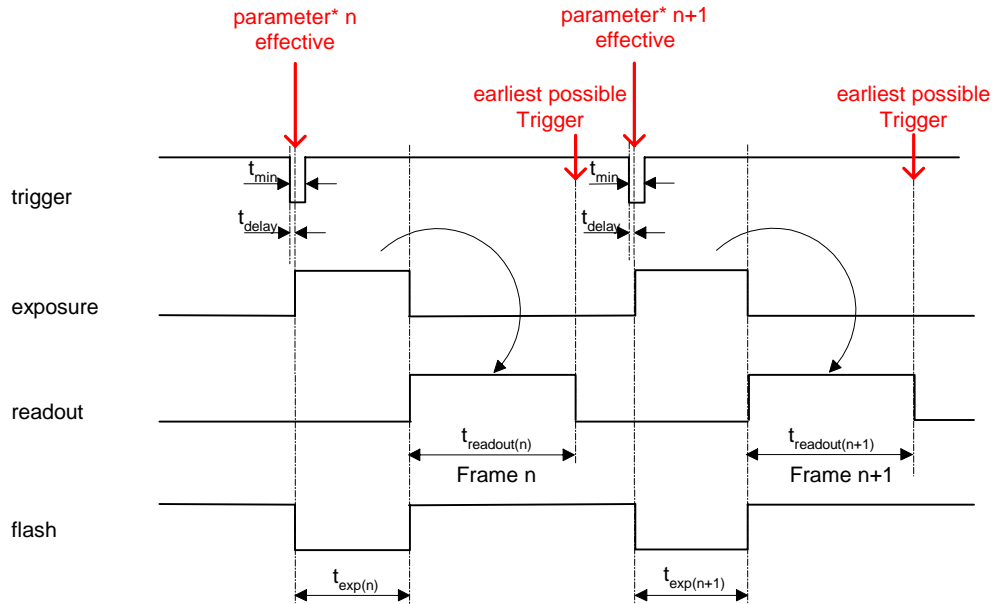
parameter* n effective

parameter* n+1 effective

earliest possible Trigger

earliest possible Trigger

trigger

$t_{min}$

$t_{delay}$

$t_{min}$

$t_{delay}$

exposure

readout

$t_{readout(n)}$

Frame n

$t_{readout(n+1)}$

Frame n+1

flash

$t_{exp(n)}$

$t_{exp(n+1)}$